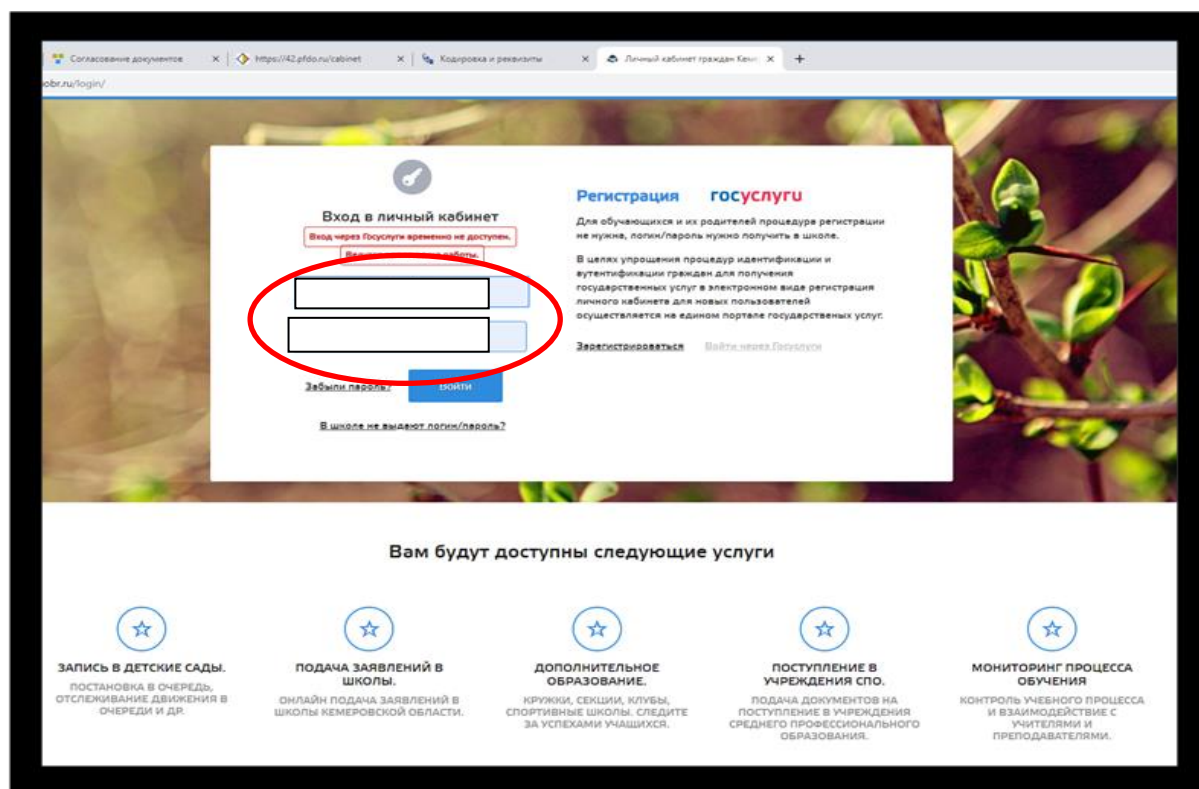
Согласование документов ×
https://42.pfdo.ru/cabinet ×
Кодировка и реквизиты ×
Личный кабинет граждан Кем ×
+

obr.ru/login/

Вход в личный кабинет

Вход через Госуслуги временно не доступен.

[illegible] работы.

Забыли пароль?

Войти

В школе не выдают логин/пароль?

Регистрация

госуслуги

Для обучающихся и их родителей процедура регистрации не нужна, логин/пароль нужно получить в школе.

В целях упрощения процедур идентификации и аутентификации граждан для получения государственных услуг в электронном виде регистрация личного кабинета для новых пользователей осуществляется на едином портале государственных услуг.

Зарегистрироваться

Войти через Госуслуги

Вам будут доступны следующие услуги

ЗАПИСЬ В ДЕТСКИЕ САДЫ.
ПОСТАНОВКА В ОЧЕРЕДЬ, ОТСЛЕЖИВАНИЕ ДВИЖЕНИЯ В ОЧЕРЕДИ И ДР.

ПОДАЧА ЗАЯВЛЕНИЙ В ШКОЛЫ.
ОНЛАЙН ПОДАЧА ЗАЯВЛЕНИЙ В ШКОЛЫ КЕМЕРОВСКОЙ ОБЛАСТИ.

ДОПОЛНИТЕЛЬНОЕ ОБРАЗОВАНИЕ.
КРУЖКИ, СЕКЦИИ, КЛУБЫ, СПОРТИВНЫЕ ШКОЛЫ. СЛЕДИТЕ ЗА УСПЕХАМИ УЧАЩИХСЯ.

ПОСТУПЛЕНИЕ В УЧРЕЖДЕНИЯ СПО.
ПОДАЧА ДОКУМЕНТОВ НА ПОСТУПЛЕНИЕ В УЧРЕЖДЕНИЯ СРЕДНЕГО ПРОФЕССИОНАЛЬНОГО ОБРАЗОВАНИЯ.

МОНИТОРИНГ ПРОЦЕССА ОБУЧЕНИЯ
КОНТРОЛЬ УЧЕБНОГО ПРОЦЕССА И ВЗАИМОДЕЙСТВИЕ С УЧИТЕЛЯМИ И ПРЕПОДАВАТЕЛЯМИ.